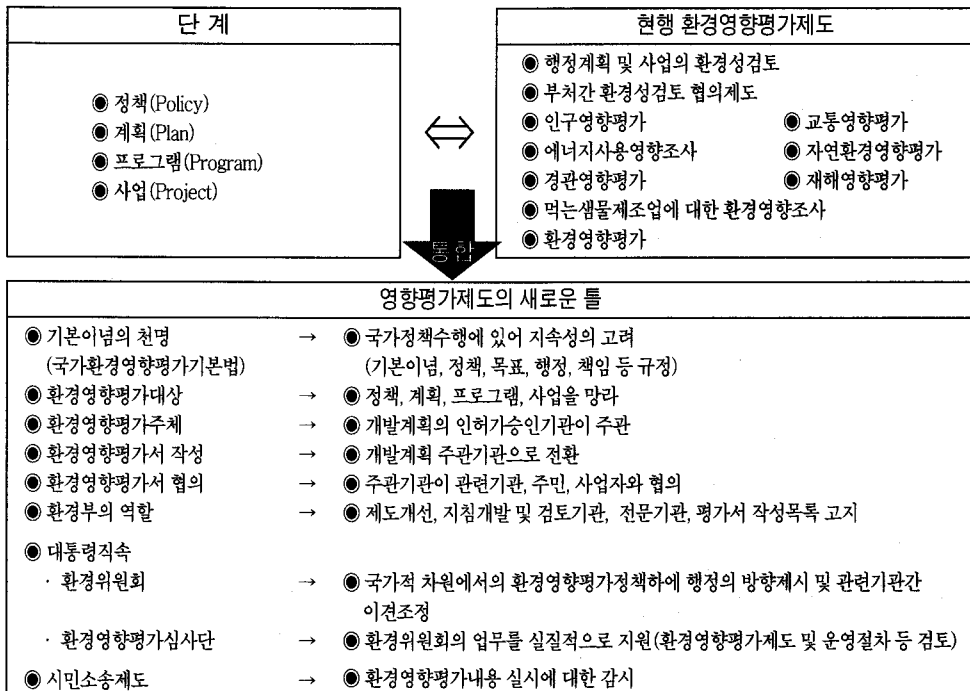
단 계

◉ 정책(Policy)
◉ 계획(Plan)
◉ 프로그램(Program)
◉ 사업(Project)

⟺

현행 환경영향평가제도

◉ 행정계획 및 사업의 환경성검토
◉ 부처간 환경성검토 협의제도
◉ 인구영향평가
◉ 교통영향평가
◉ 에너지사용영향조사
◉ 자연환경영향평가
◉ 경관영향평가
◉ 재해영향평가
◉ 먹는샘물제조업에 대한 환경영향조사
◉ 환경영향평가

통합

영향평가제도의 새로운 틀

◉ 기본이념의 천명 (국가환경영향평가기본법) → ◉ 국가정책수행에 있어 지속성의 고려 (기본이념, 정책, 목표, 행정, 책임 등 규정)
◉ 환경영향평가대상 → ◉ 정책, 계획, 프로그램, 사업을 망라
◉ 환경영향평가주체 → ◉ 개발계획의 인허가승인기관이 주관
◉ 환경영향평가서 작성 → ◉ 개발계획 주관기관으로 전환
◉ 환경영향평가서 협의 → ◉ 주관기관이 관련기관, 주민, 사업자와 협의
◉ 환경부의 역할 → ◉ 제도개선, 지침개발 및 검토기관, 전문기관, 평가서 작성목록 고지

◉ 대통령직속
· 환경위원회 → ◉ 국가적 차원에서의 환경영향평가정책하에 행정의 방향제시 및 관련기관간 이견조정
· 환경영향평가심사단 → ◉ 환경위원회의 업무를 실질적으로 지원(환경영향평가제도 및 운영절차 등 검토)
◉ 시민소송제도 → ◉ 환경영향평가내용 실시에 대한 감시